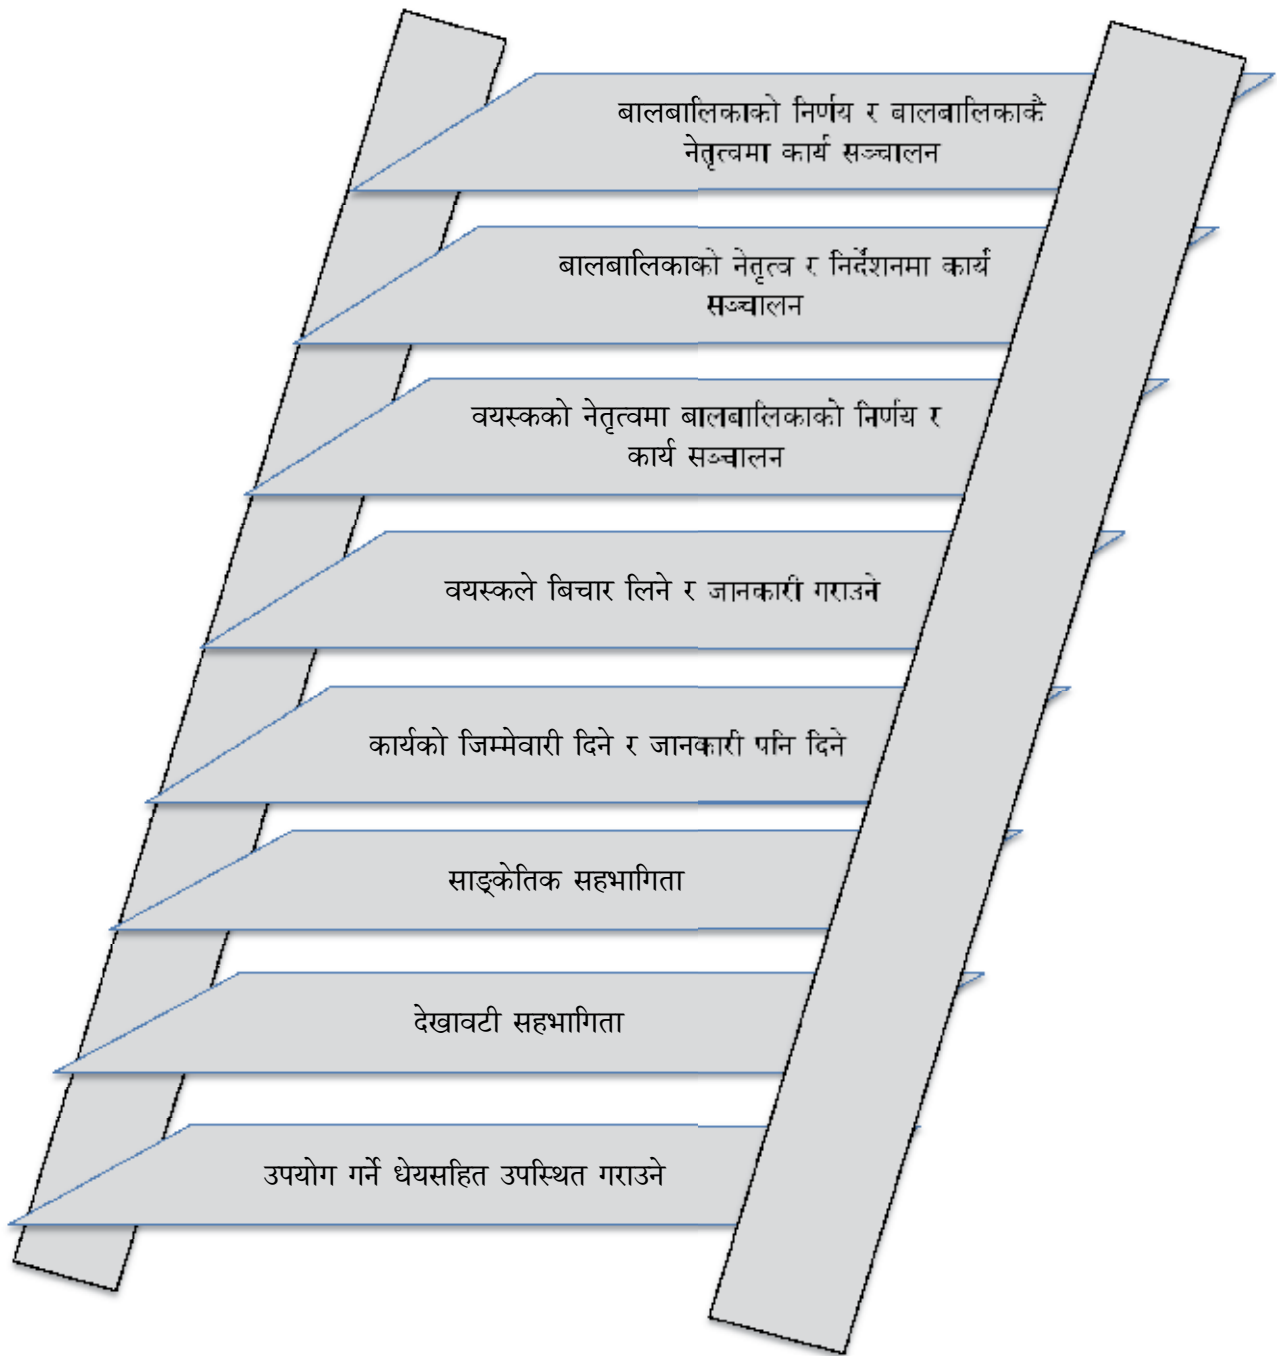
बालबालिकाको निर्णय र बालबालिकाकै नेतृत्वमा कार्य सञ्चालन

बालबालिकाको नेतृत्व र निर्देशनमा कार्य सञ्चालन

वयस्कको नेतृत्वमा बालबालिकाको निर्णय र कार्य सञ्चालन

वयस्कले बिचार लिने र जानकारी गराउने

कार्यको जिम्मेवारी दिने र जानकारी पनि दिने

साङ्केतिक सहभागिता

देखावटी सहभागिता

उपयोग गर्ने धेयसहित उपस्थित गराउने